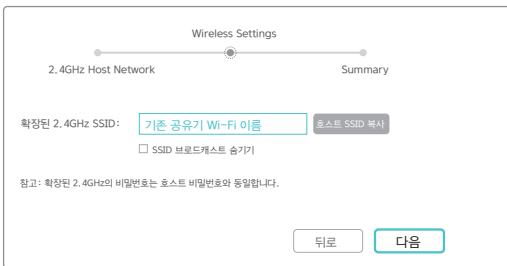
Wireless Settings

2.4GHz Host Network

Summary

확장된 2.4GHz SSID:

기존 공유기 Wi-Fi 이름

호스트 SSID 복사

☐ SSID 브로드캐스트 숨기기

참고: 확장된 2.4GHz의 비밀번호는 호스트 비밀번호와 동일합니다.

뒤로

다음